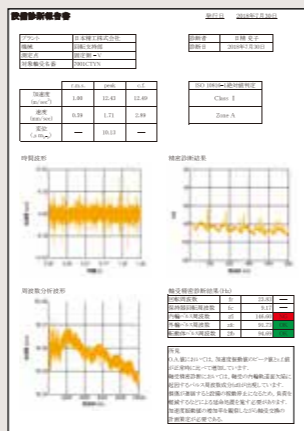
設備診断報告書

発行日 2018年7月30日

| プラント | 日本精工株式会社 |
|---|---|
| 機種 | 回転式機械 |
| 測定点 | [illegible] |
| 対象機番名称 | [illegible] |

| 診断者 | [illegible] |
|---|---|
| 診断日 | 2018年7月30日 |

| | r.m.s. | peak | c.f. |
|---|---|---|---|
| 加速度 (m/s²) | 1.88 | 12.42 | 12.40 |
| 速度 (mm/sec) | 0.59 | 1.71 | 2.89 |
| 変位 (μm₀-p) | — | 10.13 | — |

| ISO 10816-3 絶対値判定 |
|---|
| Class Ⅱ |
| Zone A |

時間波形

精密診断結果

周波数分析波形

軸受精密診断結果(Hz)

| 回転周波数 | fr | 23.61 | — |
|---|---|---|---|
| 保持器回転周波数 | fc | 9.17 | — |
| 内輪パス周波数 | fi | 146.68 | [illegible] |
| 外輪パス周波数 | fe | 91.73 | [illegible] |
| 転動体パス周波数 | 2fb | 94.49 | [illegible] |

所見

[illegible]